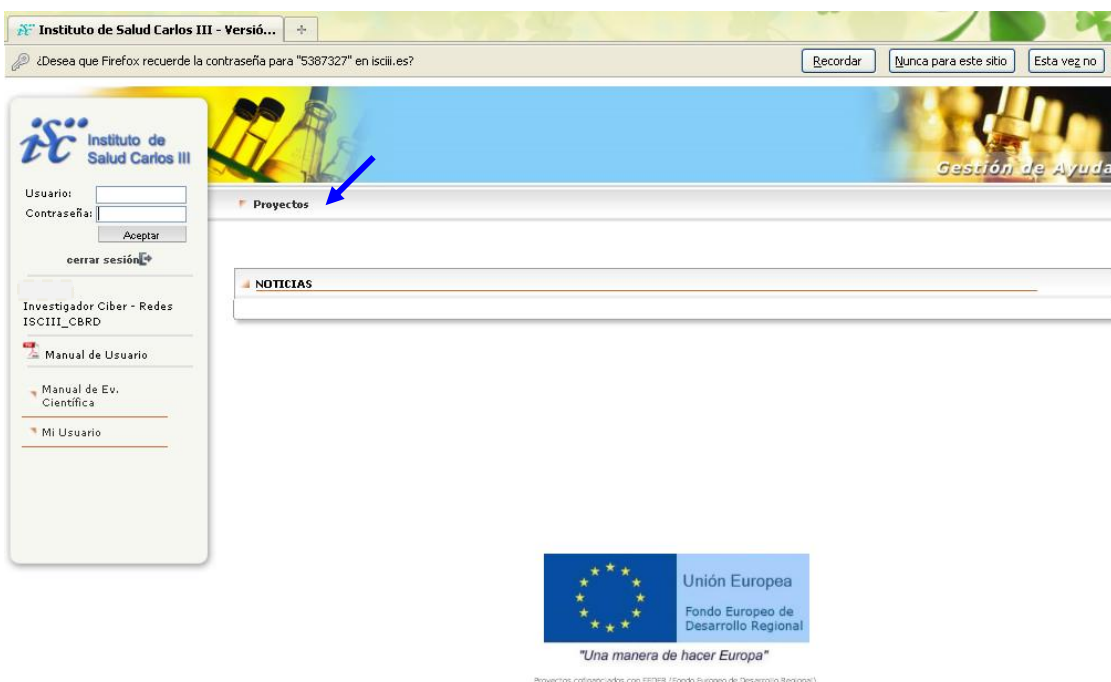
Instituto de Salud Carlos III - Versió...

+

¿Desea que Firefox recuerde la contraseña para "5387327" en isciii.es?

Recordar

Nunca para este sitio

Esta vez no

isc Instituto de Salud Carlos III

Gestión de Ayuda

Usuario:

Contraseña:

Aceptar

cerrar sesión

Proyectos

NOTICIAS

Investigador Ciber - Redes ISCIII_CBRD

Manual de Usuario

Manual de Ev. Científica

Mi Usuario

Unión Europea

Fondo Europeo de Desarrollo Regional

"Una manera de hacer Europa"

Proyectos cofinanciados con FEDER (Fondo Europeo de Desarrollo Regional)